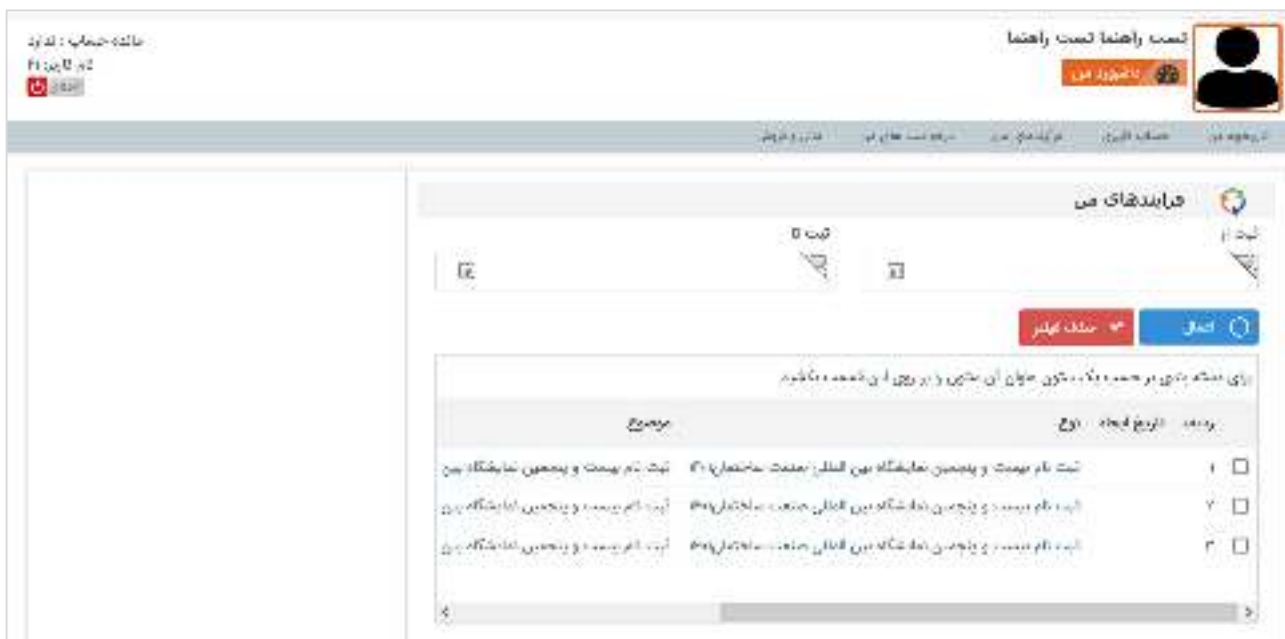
تست راهنما تست راهنما
داشبورد من

مانده حساب : ندارد
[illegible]
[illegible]

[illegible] | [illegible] | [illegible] | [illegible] | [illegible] | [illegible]

فرایندهای من

ثبت ۰

اعمال
حذف فیلتر

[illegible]

| ردیف | تاریخ ایجاد | نوع | موضوع |
|---|---|---|---|
| ۱ | | ثبت نام بیست و پنجمین نمایشگاه بین المللی صنعت ساختمان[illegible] | ثبت نام بیست و پنجمین نمایشگاه بین |
| ۲ | | ثبت نام بیست و پنجمین نمایشگاه بین المللی صنعت ساختمان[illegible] | ثبت نام بیست و پنجمین نمایشگاه بین |
| ۳ | | ثبت نام بیست و پنجمین نمایشگاه بین المللی صنعت ساختمان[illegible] | ثبت نام بیست و پنجمین نمایشگاه بین |